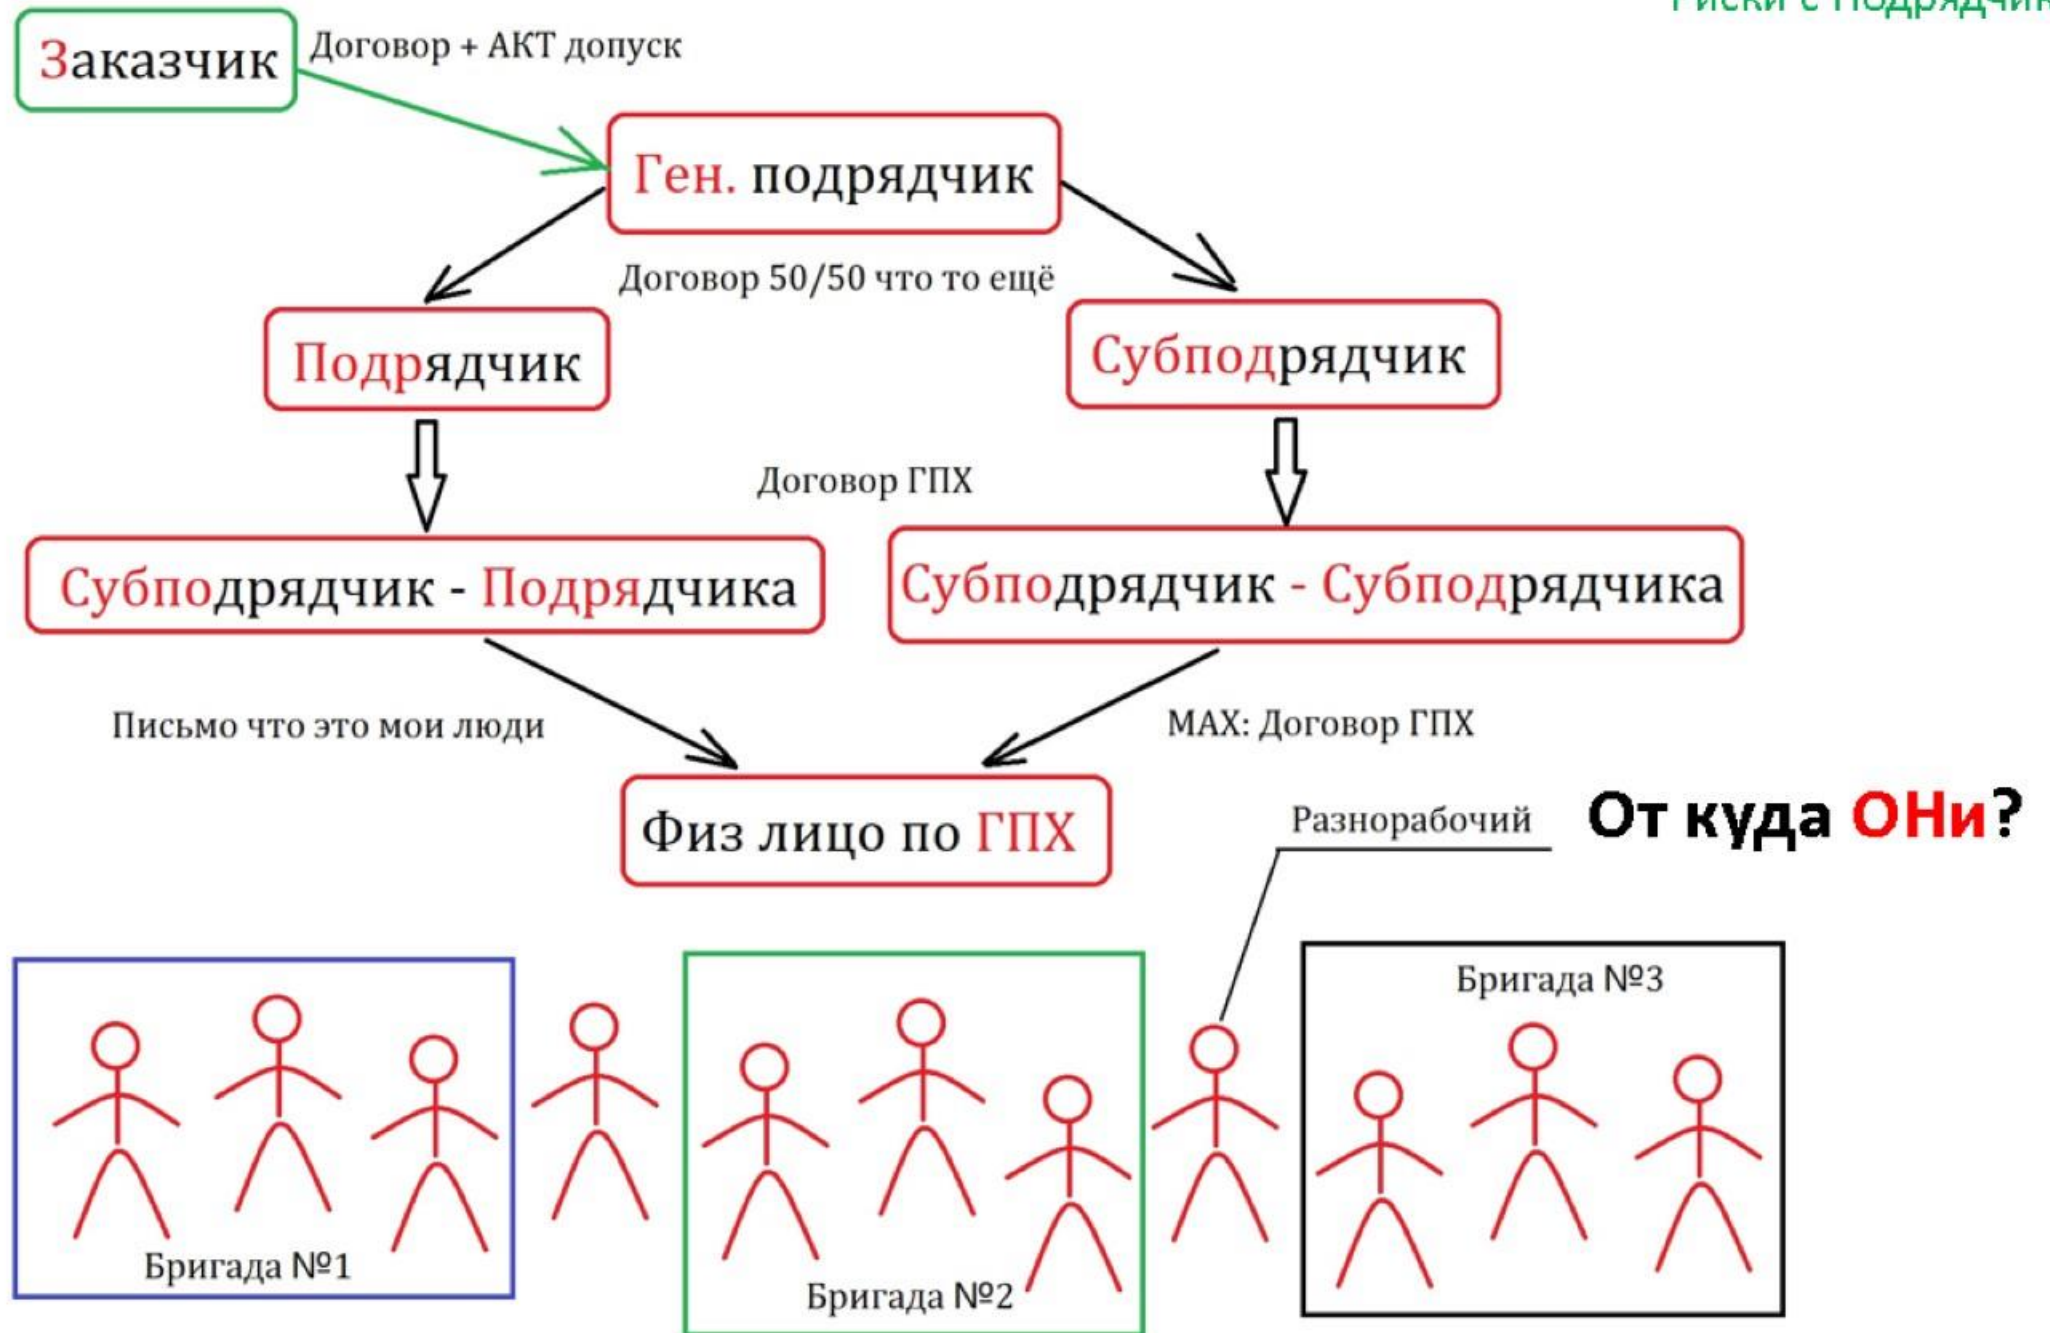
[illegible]

Заказчик

Договор + АКТ допуск

Ген. подрядчик

Договор 50/50 что то ещё

Подрядчик

Субподрядчик

Договор ГПХ

Субподрядчик - Подрядчика

Субподрядчик - Субподрядчика

Письмо что это мои люди

MAX: Договор ГПХ

Физ лицо по ГПХ

Разнорабочий

От куда ОНи?

Бригада №3

Бригада №1

Бригада №2